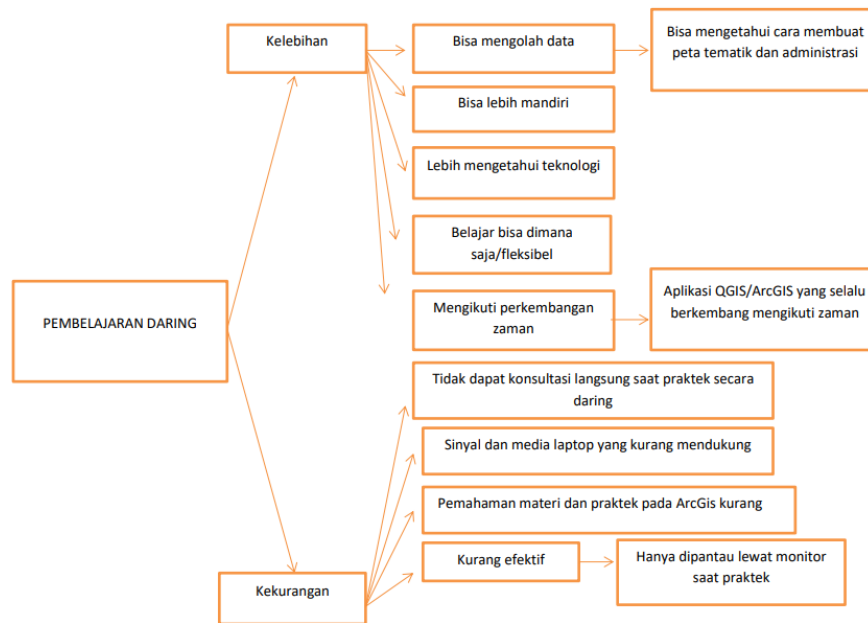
PEMBELAJARAN DARING

Kelebihan

Bisa mengolah data

Bisa mengetahui cara membuat peta tematik dan administrasi

Bisa lebih mandiri

Lebih mengetahui teknologi

Belajar bisa dimana saja/fleksibel

Mengikuti perkembangan zaman

Aplikasi QGIS/ArcGIS yang selalu berkembang mengikuti zaman

Kekurangan

Tidak dapat konsultasi langsung saat praktek secara daring

Sinyal dan media laptop yang kurang mendukung

Pemahaman materi dan praktek pada ArcGis kurang

Kurang efektif

Hanya dipantau lewat monitor saat praktek